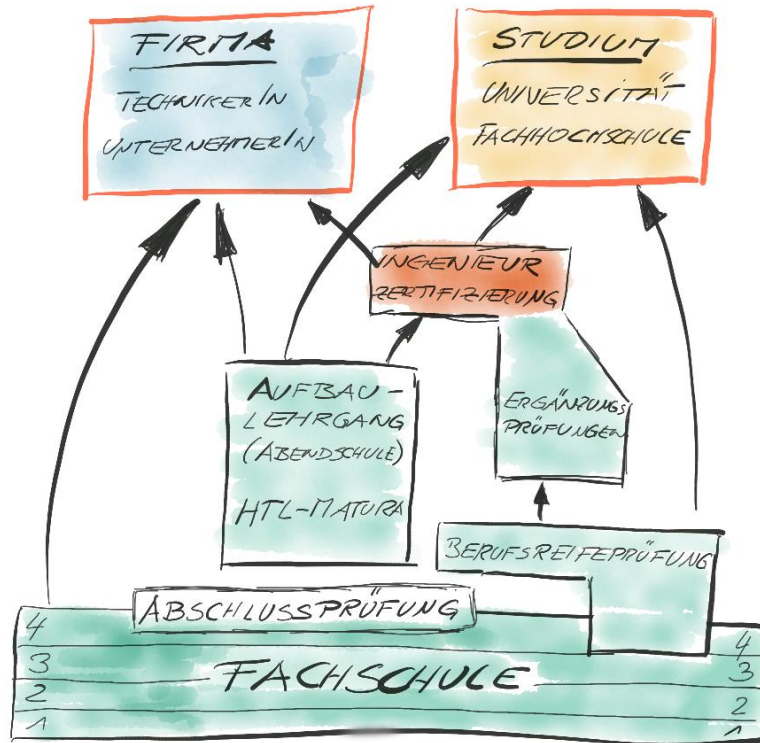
FIRMA
TECHNIKER IN
UNTERNEHMER IN

STUDIUM
UNIVERSITÄT
FACHHOCHSCHULE

INGENIEUR
ZERTIFIZIERUNG

AUFBAU-
LEHRGANG
(ABENDSCHULE)
HTL-MATURA

ERGÄNZUNGS
PRÜFUNGEN

BERUFSREIFEPRÜFUNG

ABSCHLUSSPRÜFUNG

4
3
2
1
FACHSCHULE
4
3
2
1